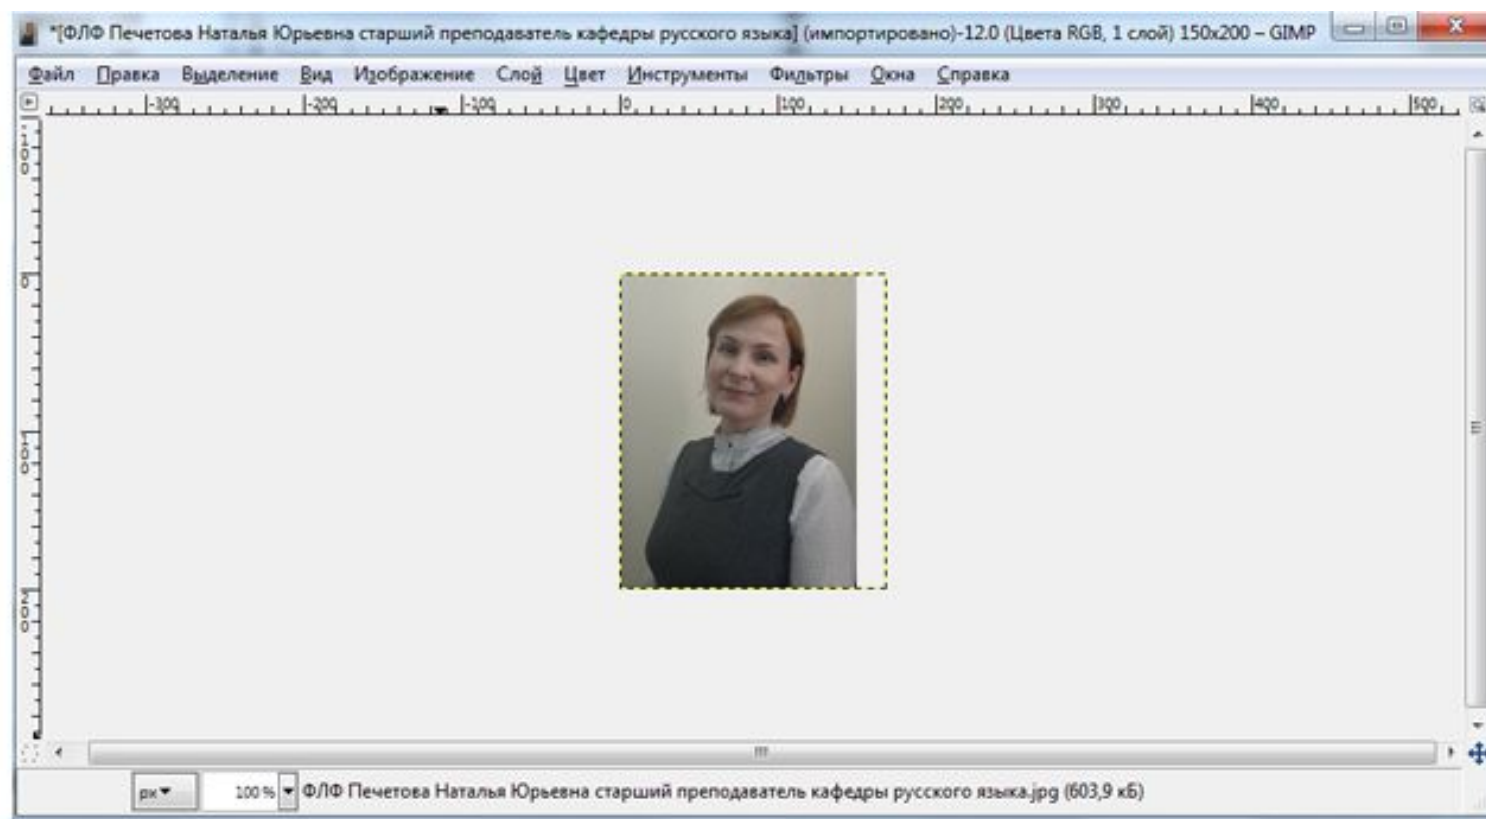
*[ФЛФ Печетова Наталья Юрьевна старший преподаватель кафедры русского языка] (импортировано)-12.0 (Цвета RGB, 1 слой) 150x200 – GIMP

Файл Правка Выделение Вид Изображение Слой Цвет Инструменты Фильтры Окна Справка

-300 -200 -100 0 100 200 300 400 500

100 0 100 200

px 100 % ФЛФ Печетова Наталья Юрьевна старший преподаватель кафедры русского языка.jpg (603,9 кБ)